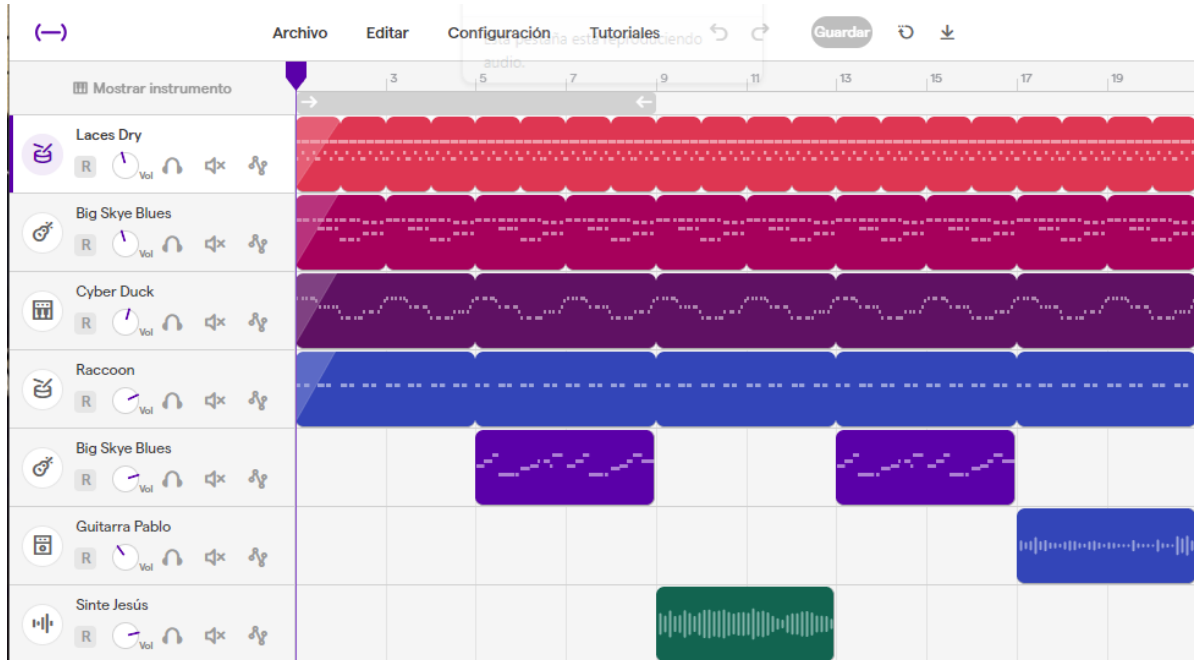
Archivo Editar Configuración Tutoriales Guardar

Esta pestaña está reproduciendo audio.

Mostrar instrumento

3 5 7 9 11 13 15 17 19

Laces Dry
R Vol

Big Skye Blues
R Vol

Cyber Duck
R Vol

Raccoon
R Vol

Big Skye Blues
R Vol

Guitarra Pablo
R Vol

Sinte Jesús
R Vol